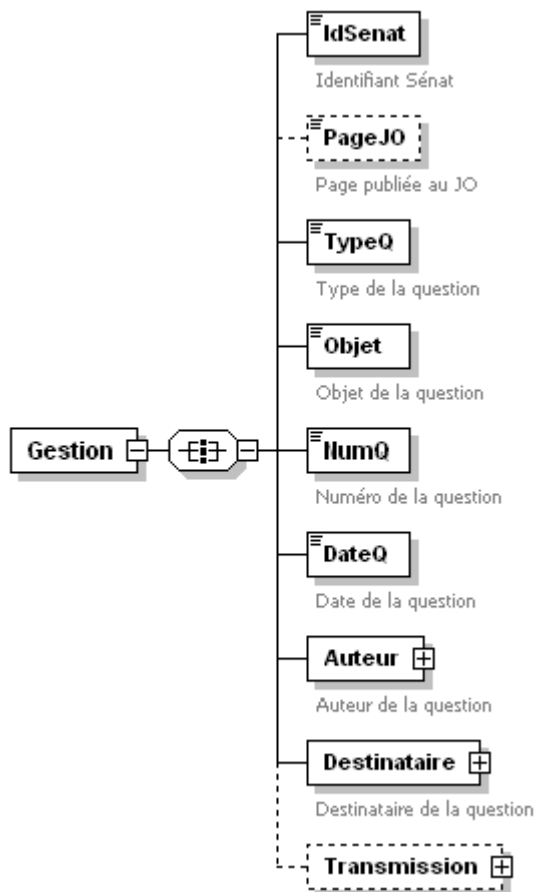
Gestion

IdSenat
Identifiant Sénat

PageJO
Page publiée au JO

TypeQ
Type de la question

Objet
Objet de la question

NumQ
Numéro de la question

DateQ
Date de la question

Auteur
Auteur de la question

Destinataire
Destinataire de la question

Transmission